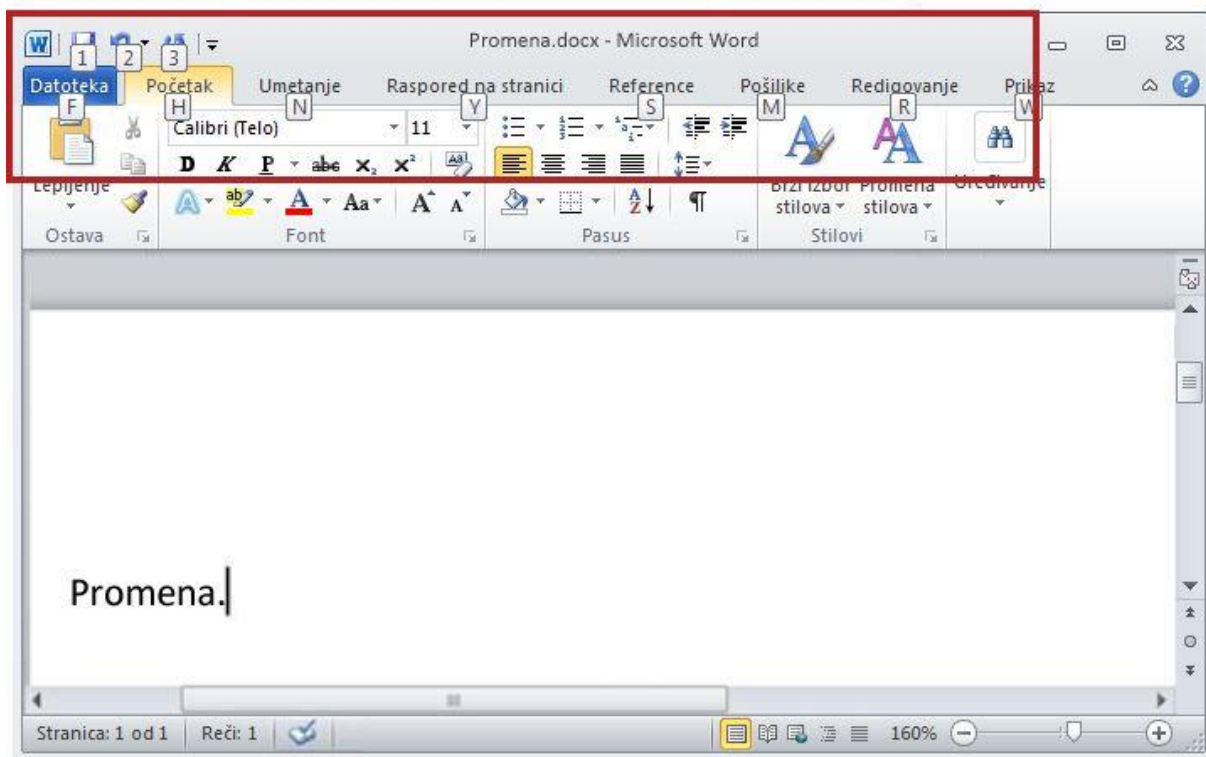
1 2 3

Promena.docx - Microsoft Word

Datoteka F Početak H Umetanje N Raspored na stranici Y Reference S Pošiljke M Redigovanje R Prikaz W

Calibri (Telo) 11

D K P abc $x_2$ $x^2$

A ab A Aa A A

Lepljenje

Ostava

Font

Pasus

Brzi izbor stilova

Promena stilova

Stilovi

Uređivanje

Promena.

Stranica: 1 od 1 Reči: 1 160%